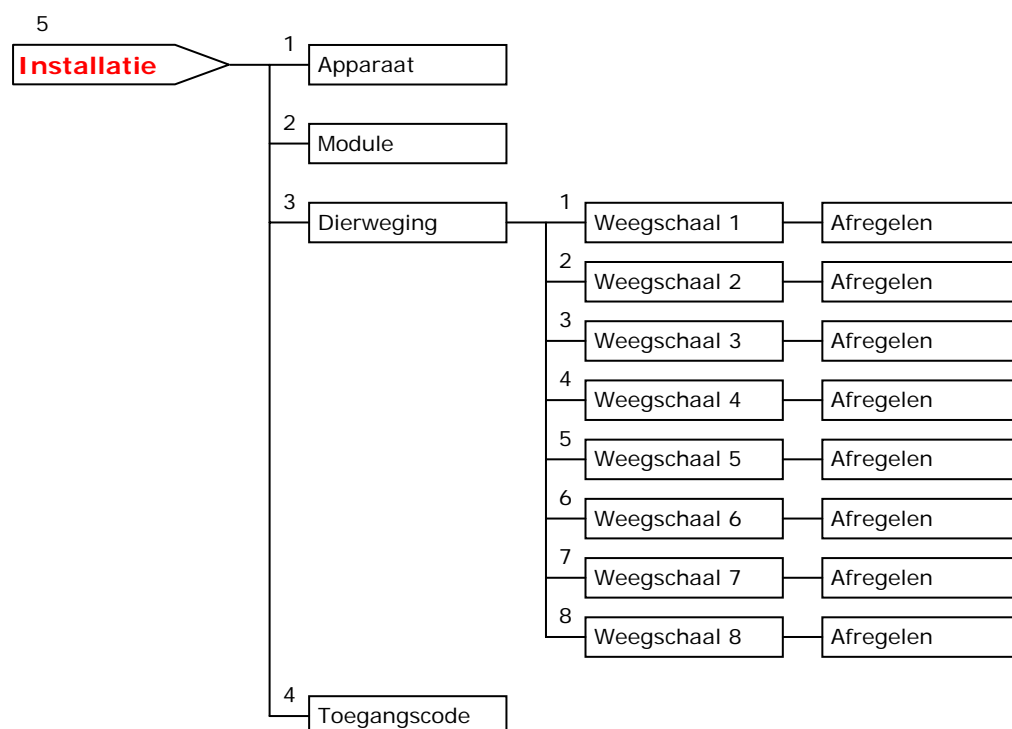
5
Installatie

1
Apparaat

2
Module

3
Dierweging

1
Weegschaal 1
Afregelen

2
Weegschaal 2
Afregelen

3
Weegschaal 3
Afregelen

4
Weegschaal 4
Afregelen

5
Weegschaal 5
Afregelen

6
Weegschaal 6
Afregelen

7
Weegschaal 7
Afregelen

8
Weegschaal 8
Afregelen

4
Toegangscode